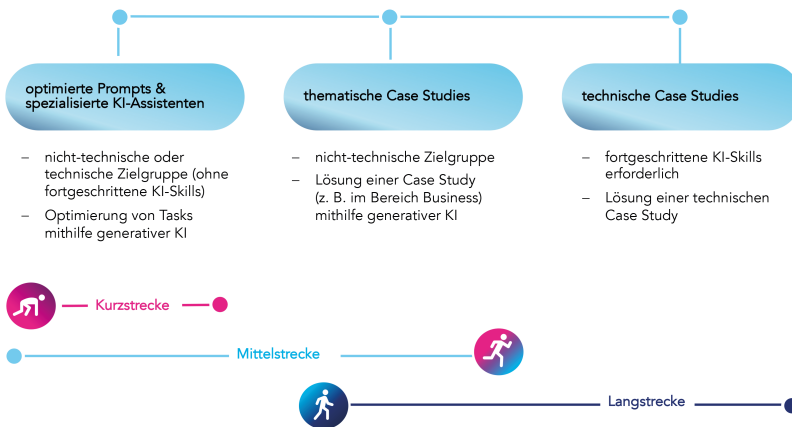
optimierte Prompts & spezialisierte KI-Assistenten

– nicht-technische oder technische Zielgruppe (ohne fortgeschrittene KI-Skills)
– Optimierung von Tasks mithilfe generativer KI

thematische Case Studies

– nicht-technische Zielgruppe
– Lösung einer Case Study (z. B. im Bereich Business) mithilfe generativer KI

technische Case Studies

– fortgeschrittene KI-Skills erforderlich
– Lösung einer technischen Case Study

Kurzstrecke

Mittelstrecke

Langstrecke